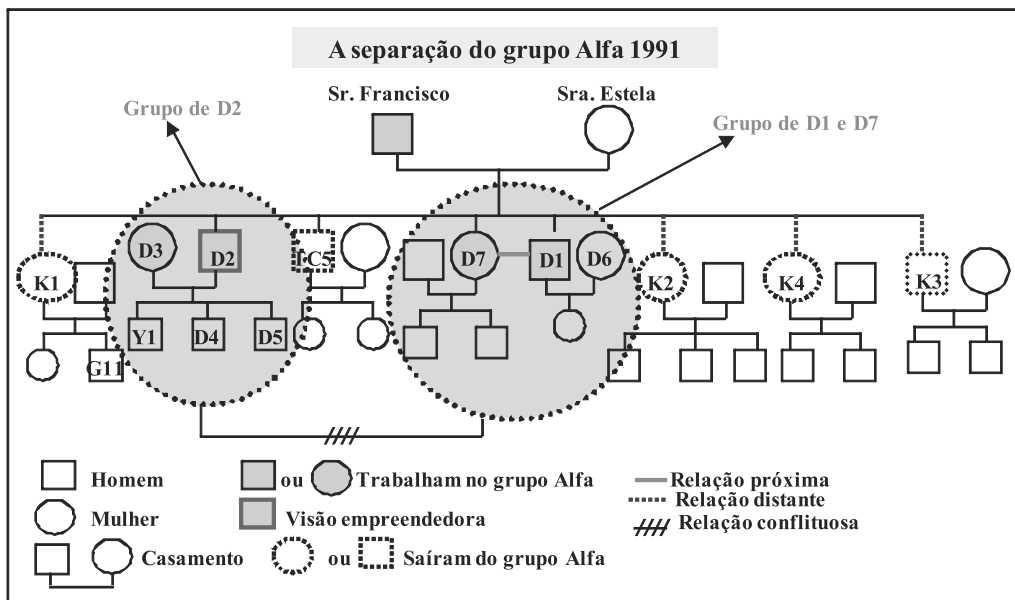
A separação do grupo Alfa 1991

Sr. Francisco

Sra. Estela

Grupo de D2

Grupo de D1 e D7

K1

D3

D2

C5

D7

D1

D6

K2

K4

K3

Y1

D4

D5

G11

Homem

ou Trabalham no grupo Alfa

Relação próxima

Relação distante

Mulher

Visão empreendedora

Relação conflituosa

Casamento

ou Saíram do grupo Alfa